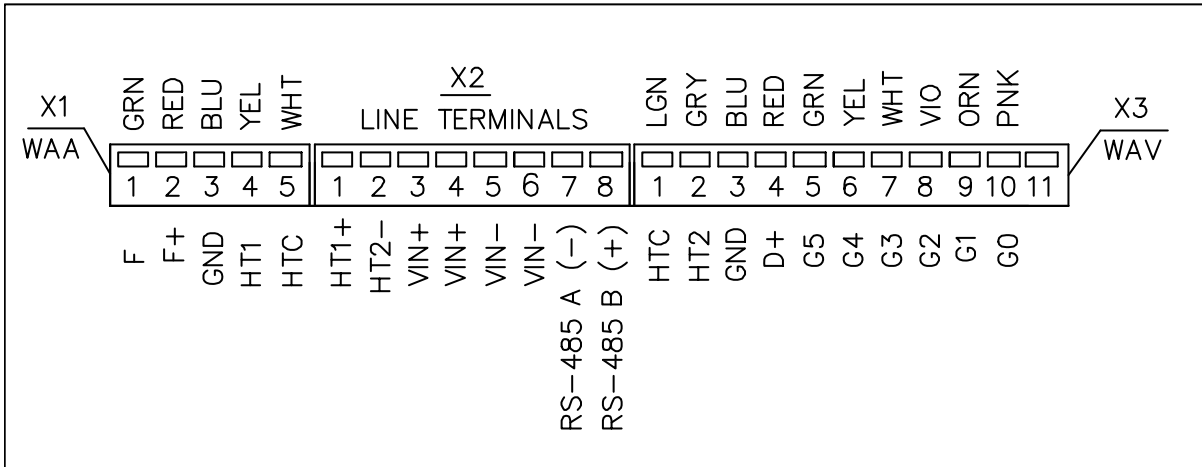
X1
WAA

GRN RED BLU YEL WHT

1 2 3 4 5

F F+ GND HT1 HTC

X2
LINE TERMINALS

1 2 3 4 5 6 7 8

HT1+ HT2− VIN+ VIN+ VIN− VIN− RS−485 A (−) RS−485 B (+)

LGN GRY BLU RED GRN YEL WHT VIO ORN PNK

1 2 3 4 5 6 7 8 9 10 11

HTC HT2 GND D+ G5 G4 G3 G2 G1 G0

X3
WAV